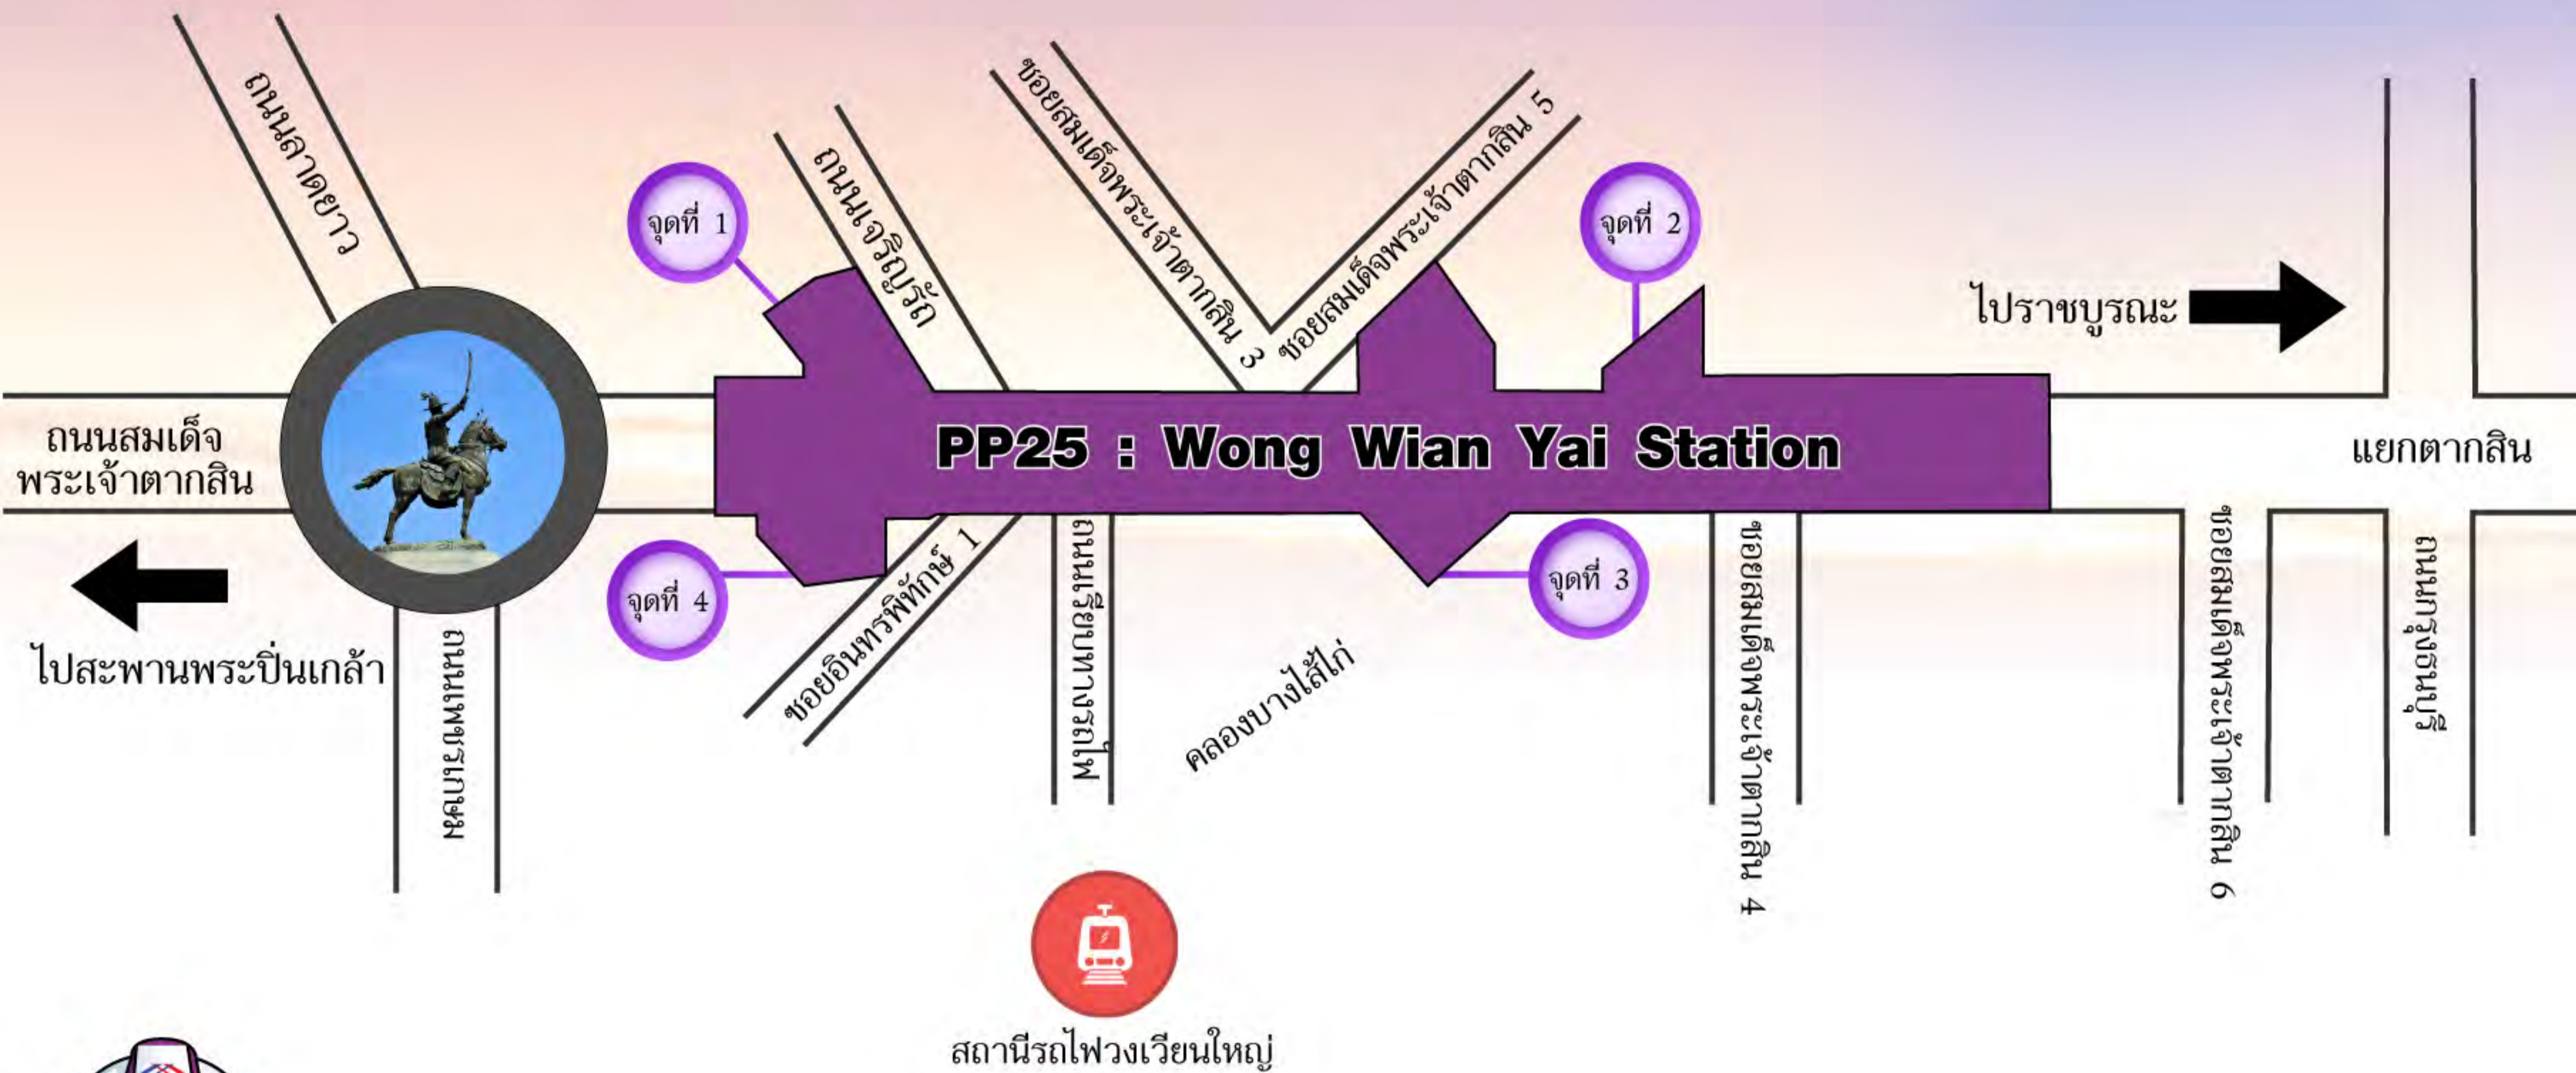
ถนนลาดหญ้า

จุดที่ 1

ถนนเจริญรัถ

ซอยสมเด็จพระเจ้าตากสิน 3

ซอยสมเด็จพระเจ้าตากสิน 5

จุดที่ 2

ไปราชบูรณะ

ถนนสมเด็จพระเจ้าตากสิน

PP25 : Wong Wian Yai Station

แยกตากสิน

จุดที่ 4

ซอยอินทรพิทักษ์ 1

ถนนเทียนทะเล

จุดที่ 3

ไปสะพานพระปิ่นเกล้า

ถนนประชาธิปก

คลองบางไส้ไก่

ซอยสมเด็จพระเจ้าตากสิน 4

ซอยสมเด็จพระเจ้าตากสิน 6

ถนนกรุงธนบุรี

สถานีรถไฟวงเวียนใหญ่